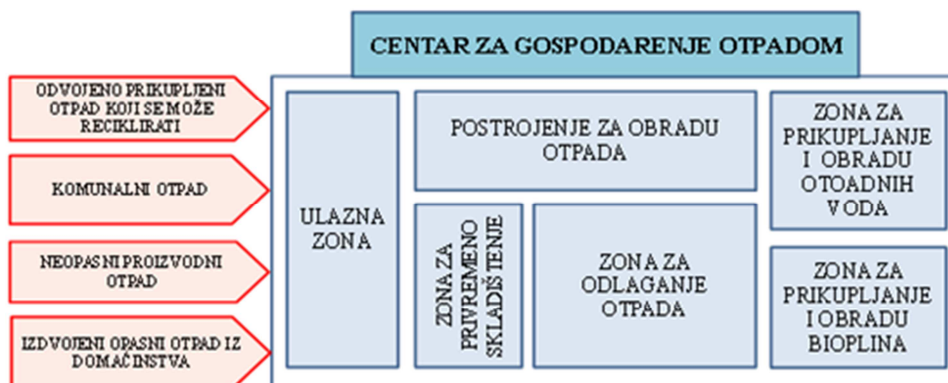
CENTAR ZA GOSPODARENJE OTPADOM

ODVOJENO PRIKUPLJENI OTPAD KOJI SE MOŽE RECIKLIRATI

KOMUNALNI OTPAD

NEOPASNI PROIZVODNI OTPAD

IZDVOJENI OPASNI OTPAD IZ DOMAĆINSTVA

ULAZNA ZONA

POSTROJENJE ZA OBRADU OTPADA

ZONA ZA PRIKUPLJANJE I OBRADU OTOADNIH VODA

ZONA ZA PRIVREMENO SKLADIŠTENJE

ZONA ZA ODLAGANJE OTPADA

ZONA ZA PRIKUPLJANJE I OBRADU BIOPLINA